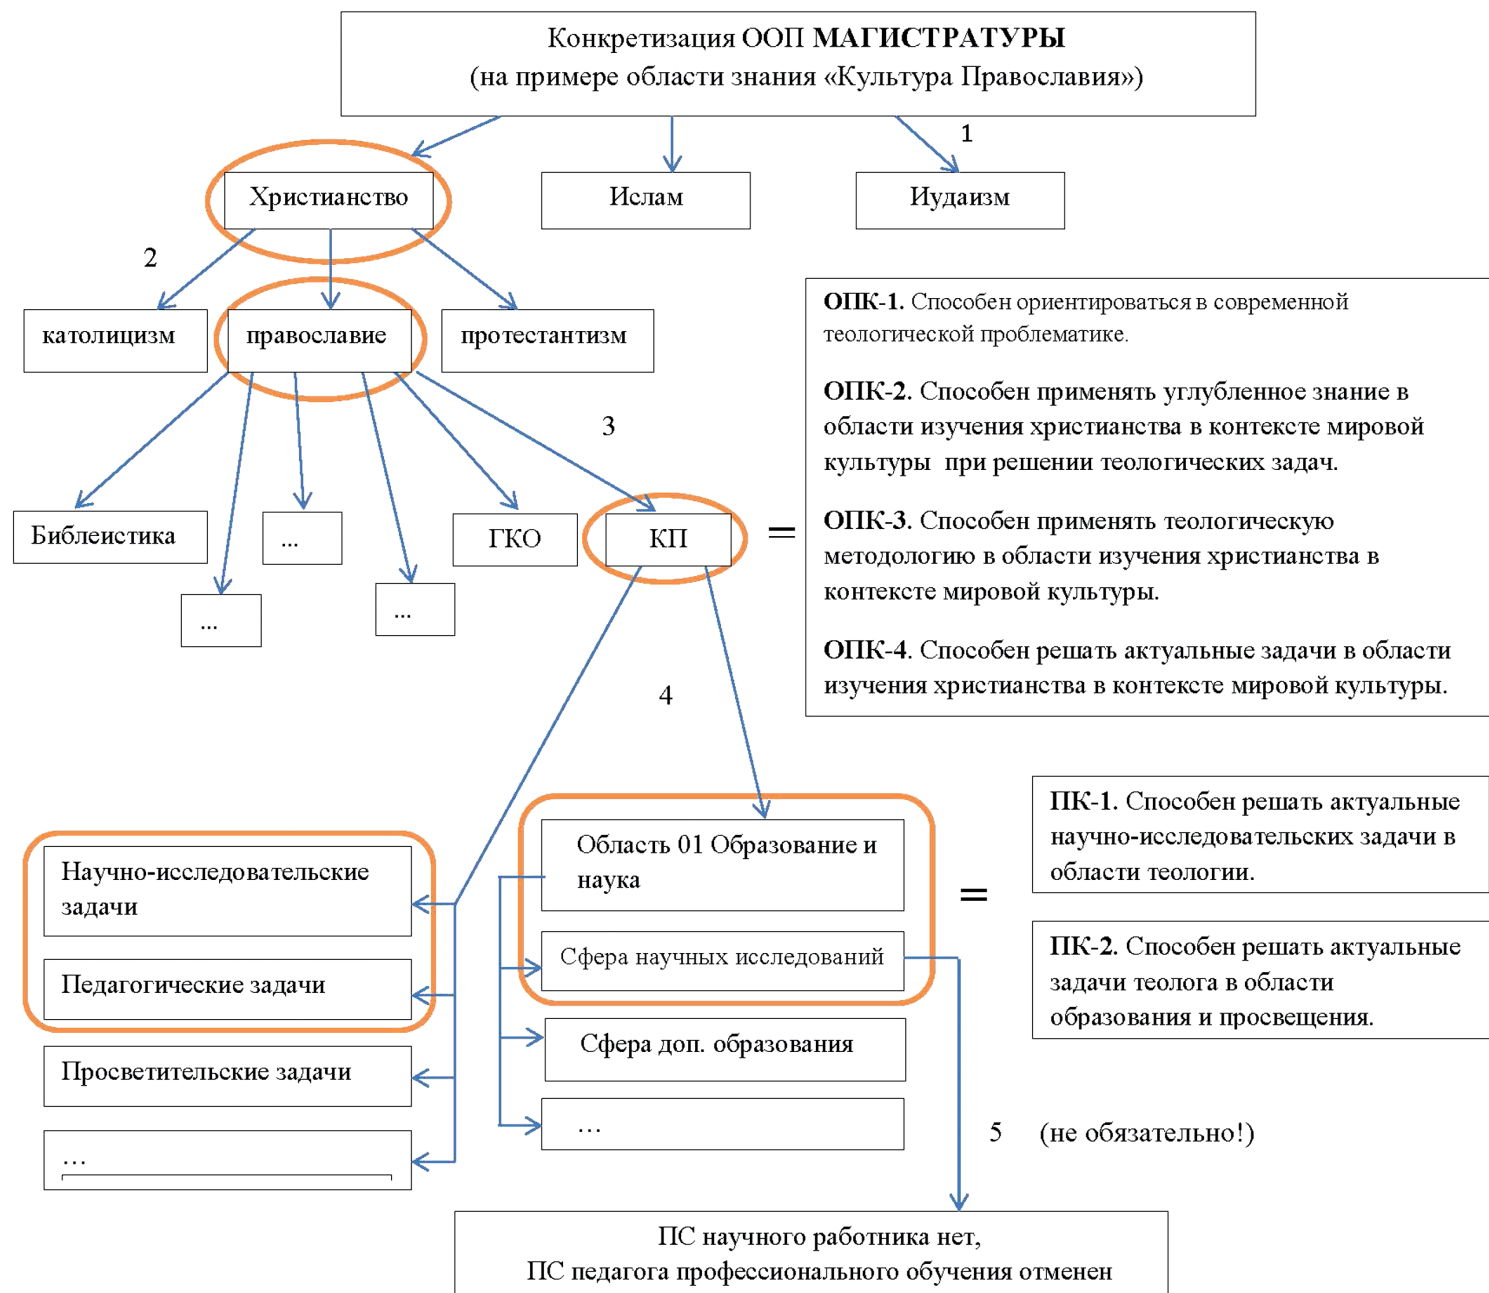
Конкретизация ООП **МАГИСТРАТУРЫ**
(на примере области знания «Культура Православия»)

1

Христианство

Ислам

Иудаизм

2

католицизм

православие

протестантизм

ОПК-1. Способен ориентироваться в современной теологической проблематике.

ОПК-2. Способен применять углубленное знание в области изучения христианства в контексте мировой культуры при решении теологических задач.

ОПК-3. Способен применять теологическую методологию в области изучения христианства в контексте мировой культуры.

ОПК-4. Способен решать актуальные задачи в области изучения христианства в контексте мировой культуры.

3

Библеистика

...

ГКО

КП

=

...

...

4

Научно-исследовательские задачи

Педагогические задачи

Просветительские задачи

...

Область 01 Образование и наука

Сфера научных исследований

Сфера доп. образования

...

=

ПК-1. Способен решать актуальные научно-исследовательских задачи в области теологии.

ПК-2. Способен решать актуальные задачи теолога в области образования и просвещения.

5 (не обязательно!)

ПС научного работника нет,
ПС педагога профессионального обучения отменен